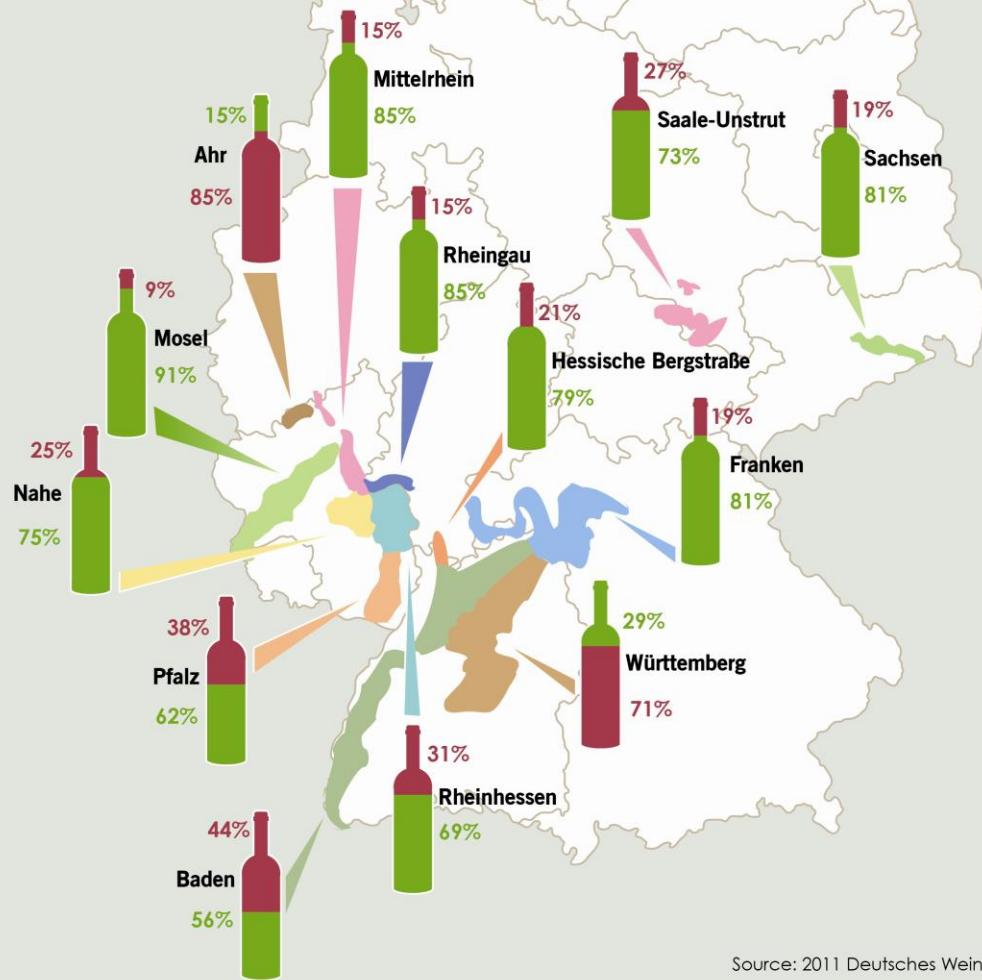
15%
Mittelrhein
85%

27%
Saale-Unstrut
73%

19%
Sachsen
81%

15%
Ahr
85%

15%
Rheingau
85%

9%
Mosel
91%

21%
Hessische Bergstraße
79%

25%
Nahe
75%

19%
Franken
81%

38%
Pfalz
62%

29%
Württemberg
71%

31%
Rheinhessen
69%

44%
Baden
56%

Source: 2011 Deutsches Wein